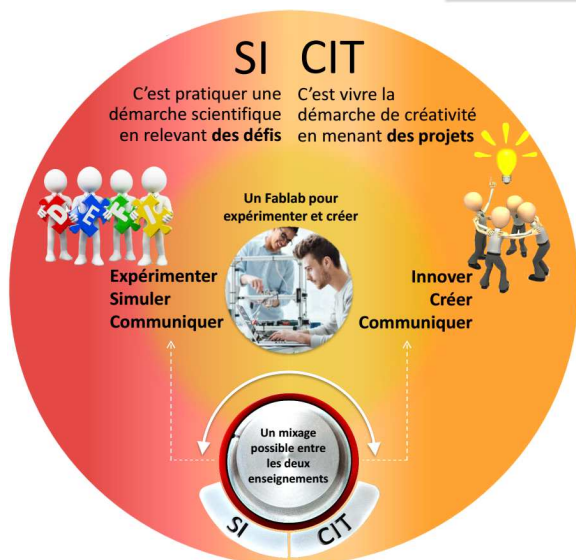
SI CIT

C'est pratiquer une démarche scientifique en relevant **des défis**

C'est vivre la démarche de créativité en menant **des projets**

DÉFI

Un Fablab pour expérimenter et créer

Expérimenter
Simuler
Communiquer

Innover
Créer
Communiquer

Un mixage possible entre les deux enseignements

SI

CIT